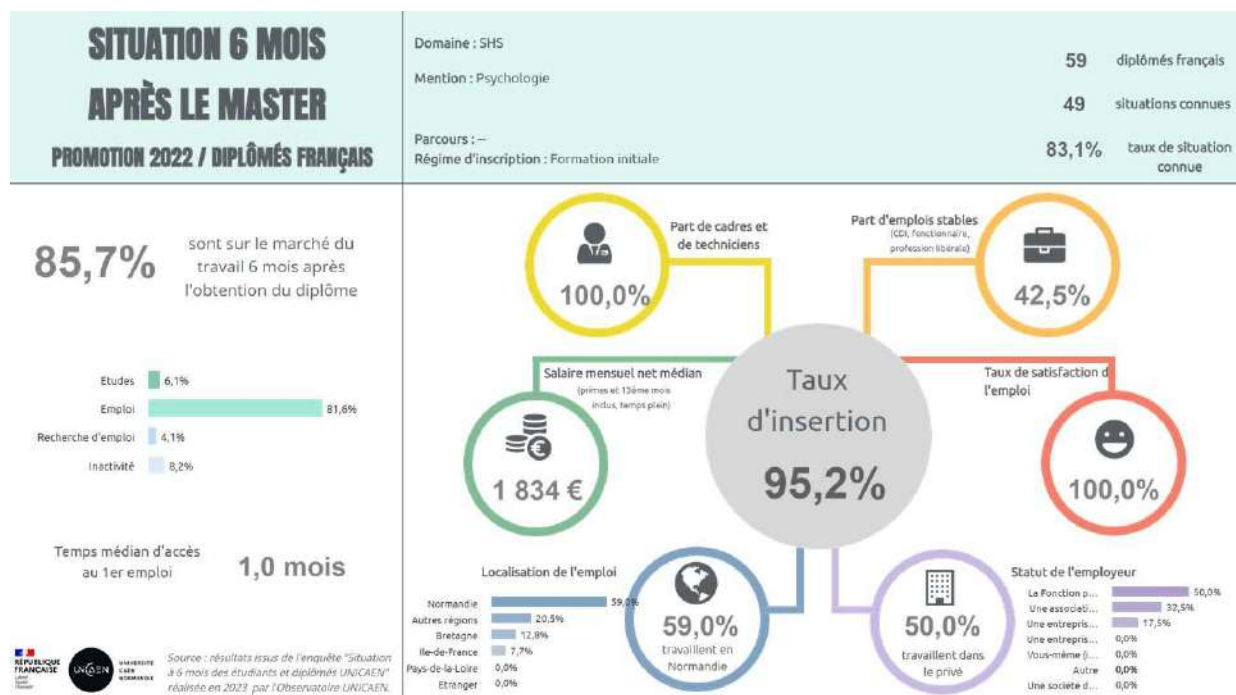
SITUATION 6 MOIS APRÈS LE MASTER

PROMOTION 2022 / DIPLÔMÉS FRANÇAIS

Domaine : SHS

Mention : Psychologie

Parcours : --

Régime d'inscription : Formation initiale

59 diplômés français

49 situations connues

83,1% taux de situation connue

85,7% sont sur le marché du travail 6 mois après l'obtention du diplôme

| | |
|---|---|
| Etudes | 6,1% |
| Emploi | 81,6% |
| Recherche d'emploi | 4,1% |
| Inactivité | 8,2% |

Temps médian d'accès au 1er emploi 1,0 mois

Part de cadres et de techniciens

100,0%

Part d'emplois stables (CDI, fonctionnaire, profession libérale)

42,5%

Salaire mensuel net médian (primes et 13ème mois inclus, temps plein)

1 834 €

Taux d'insertion

95,2%

Taux de satisfaction d l'emploi

100,0%

Localisation de l'emploi

| | |
|---|---|
| Normandie | 59,0% |
| Autres régions | 20,5% |
| Bretagne | 12,8% |
| Ile-de-France | 7,7% |
| Pays-de-la-Loire | 0,0% |
| Etranger | 0,0% |

59,0% travaillent en Normandie

50,0% travaillent dans le privé

Statut de l'employeur

| | |
|---|---|
| La Fonction p... | 50,0% |
| Une associati... | 32,5% |
| Une entrepris... | 17,5% |
| Une entrepris... | 0,0% |
| Vous-même (i... | 0,0% |
| Autre | 0,0% |
| Une société d... | 0,0% |

RÉPUBLIQUE FRANÇAISE

UNICAEN UNIVERSITÉ CAEN NORMANDIE

Source : résultats issus de l'enquête "Situation à 6 mois des étudiants et diplômés UNICAEN" réalisée en 2023 par l'Observatoire UNICAEN.